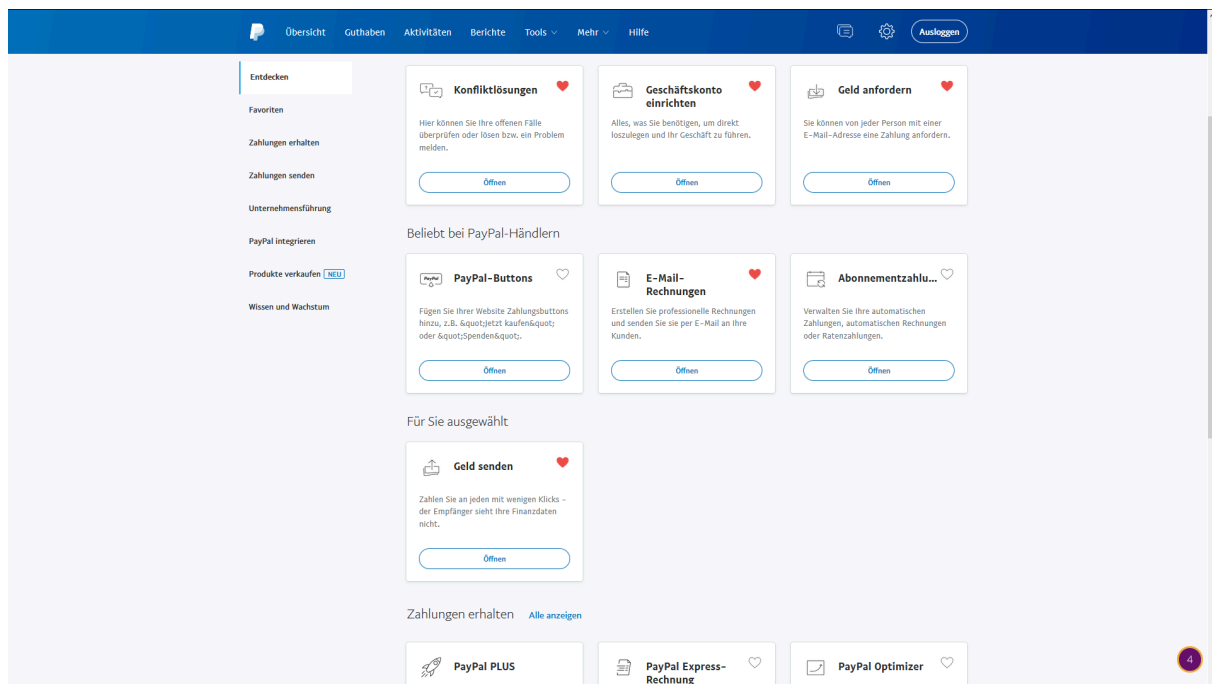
Übersicht Guthaben Aktivitäten Berichte Tools Mehr Hilfe Ausloggen

Entdecken
Favoriten
Zahlungen erhalten
Zahlungen senden
Unternehmensführung
PayPal integrieren
Produkte verkaufen NEU
Wissen und Wachstum

Konfliktlösungen
Hier können Sie Ihre offenen Fälle überprüfen oder lösen bzw. ein Problem melden.
Öffnen

Geschäftskonto einrichten
Alles, was Sie benötigen, um direkt loszulegen und Ihr Geschäft zu führen.
Öffnen

Geld anfordern
Sie können von jeder Person mit einer E-Mail-Adresse eine Zahlung anfordern.
Öffnen

Beliebt bei PayPal-Händlern

PayPal-Buttons
Fügen Sie Ihrer Website Zahlungsbuttons hinzu, z.B. &quot;Jetzt kaufen&quot; oder &quot;Spenden&quot;.
Öffnen

E-Mail-Rechnungen
Erstellen Sie professionelle Rechnungen und senden Sie sie per E-Mail an Ihre Kunden.
Öffnen

Abonnementzahlu...
Verwalten Sie Ihre automatischen Zahlungen, automatischen Rechnungen oder Ratenzahlungen.
Öffnen

Für Sie ausgewählt

Geld senden
Zahlen Sie an jeden mit wenigen Klicks – der Empfänger sieht Ihre Finanzdaten nicht.
Öffnen

Zahlungen erhalten Alle anzeigen

PayPal PLUS
PayPal Express-Rechnung
PayPal Optimizer
4